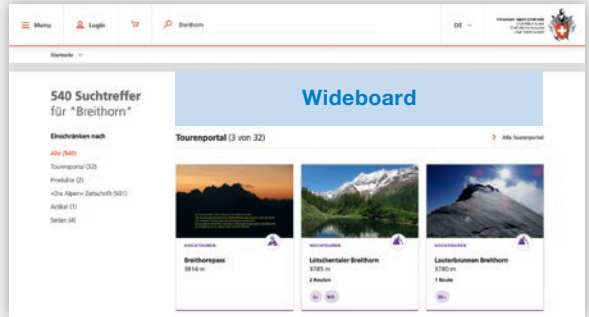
Menu Login Breithorn DE

Startseite

540 Suchtreffer für "Breithorn"

Einschränken nach

Alle (540)
Tourenportal (32)
Produkte (2)
«Die Alpen» Zeitschrift (501)
Artikel (1)
Seiten (4)

Wideboard

Tourenportal (3 von 32)

Alle Tourenportal

HOCHTOUREN
Breithornpass
3814 m

HOCHTOUREN
Lötschentaler Breithorn
3785 m
2 Routen

HOCHTOUREN
Lauterbrunnen Breithorn
3780 m
1 Route